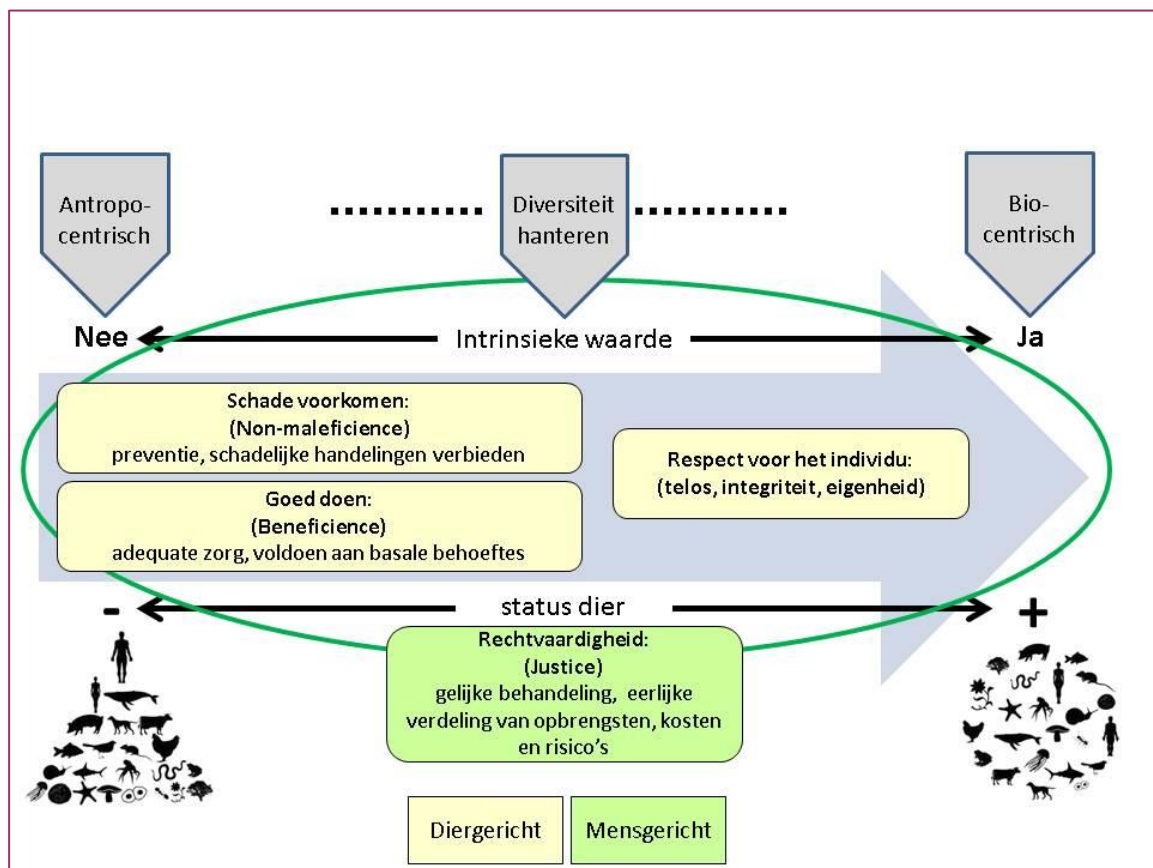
Antropocentrisch

Diversiteit hanteren

Biocentrisch

Nee

Intrinsieke waarde

Ja

Schade voorkomen:
(Non-maleficience)
preventie, schadelijke handelingen verbieden

Respect voor het individu:
(telos, integriteit, eigenheid)

Goed doen:
(Beneficience)
adequate zorg, voldoen aan basale behoeftes

-

status dier

+

Rechtvaardigheid:
(Justice)
gelijke behandeling, eerlijke verdeling van opbrengsten, kosten en risico's

Diergericht

Mensgericht